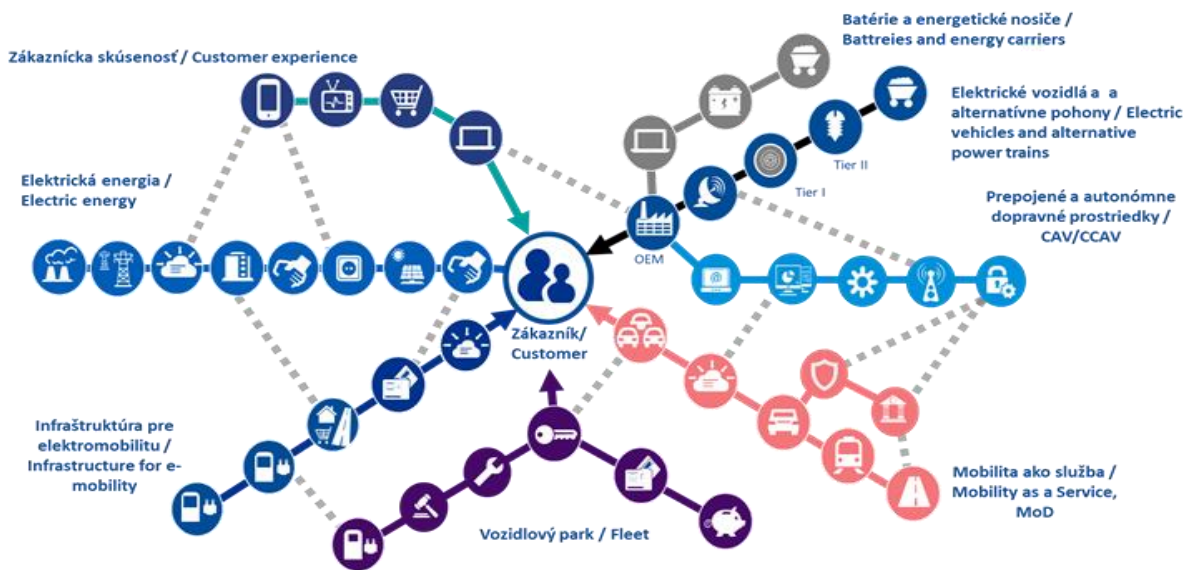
Zákaznícka skúsenosť / Customer experience

Batérie a energetické nosiče / Battreies and energy carriers

Elektrické vozidlá a a alternatívne pohony / Electric vehicles and alternative power trains

Tier II

Tier I

Elektrická energia / Electric energy

OEM

Prepojené a autonómne dopravné prostriedky / CAV/CCAV

Zákazník/ Customer

Infraštruktúra pre elektromobilitu / Infrastructure for e-mobility

Mobilita ako služba / Mobility as a Service, MoD

Vozidlový park / Fleet